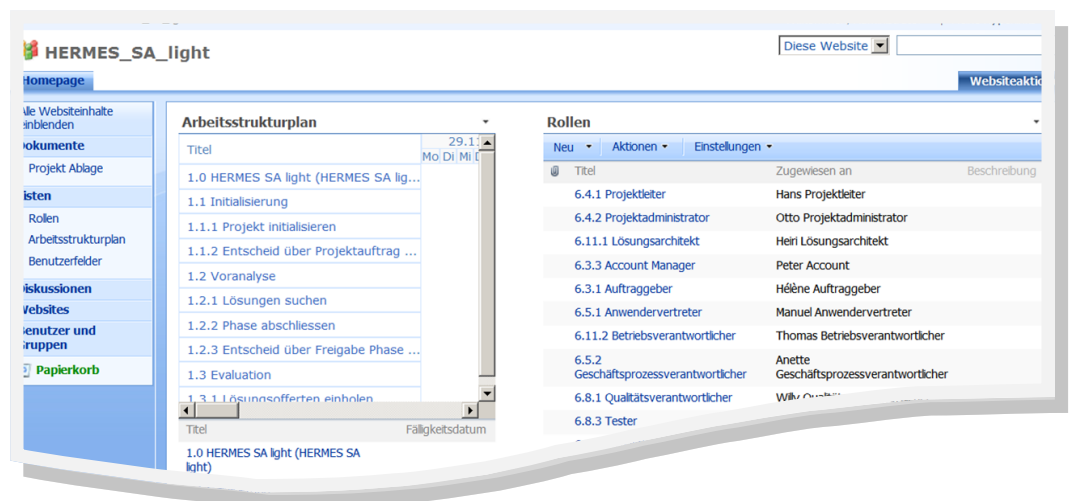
HERMES_SA_light

Diese Website

Homepage

Websiteaktio

Alle Websiteinhalte einblenden

Dokumente

Projekt Ablage

Listen

Rollen

Arbeitsstrukturplan

Benutzerfelder

Diskussionen

Websites

Benutzer und Gruppen

Papierkorb

Arbeitsstrukturplan

Titel

29.1

Mo Di Mi D

1.0 HERMES SA light (HERMES SA lig...

1.1 Initialisierung

1.1.1 Projekt initialisieren

1.1.2 Entscheid über Projektauftrag ...

1.2 Voranalyse

1.2.1 Lösungen suchen

1.2.2 Phase abschliessen

1.2.3 Entscheid über Freigabe Phase ...

1.3 Evaluation

1.3.1 Lösungsofferten einholen

Titel | Fälligkeitsdatum

1.0 HERMES SA light (HERMES SA light)

Rollen

Neu | Aktionen | Einstellungen

| Titel | Zugewiesen an | Beschreibung |
|---|---|---|
| 6.4.1 Projektleiter | Hans Projektleiter | |
| 6.4.2 Projektadministrator | Otto Projektadministrator | |
| 6.11.1 Lösungsarchitekt | Heiri Lösungsarchitekt | |
| 6.3.3 Account Manager | Peter Account | |
| 6.3.1 Auftraggeber | Hélène Auftraggeber | |
| 6.5.1 Anwendervertreter | Manuel Anwendervertreter | |
| 6.11.2 Betriebsverantwortlicher | Thomas Betriebsverantwortlicher | |
| 6.5.2 Geschäftsprozessverantwortlicher | Anette Geschäftsprozessverantwortlicher | |
| 6.8.1 Qualitätsverantwortlicher | Willy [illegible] | |
| 6.8.3 Tester | | |